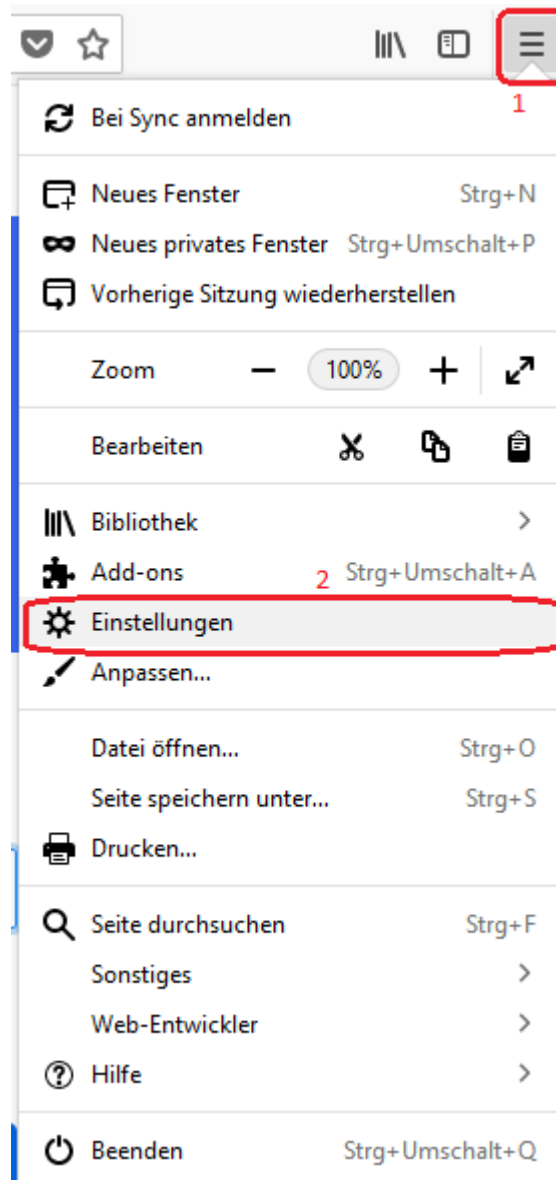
1

Bei Sync anmelden

Neues Fenster Strg+N
Neues privates Fenster Strg+Umschalt+P
Vorherige Sitzung wiederherstellen

Zoom − 100% +

Bearbeiten

Bibliothek >
Add-ons 2 Strg+Umschalt+A
Einstellungen
Anpassen...

Datei öffnen... Strg+O
Seite speichern unter... Strg+S
Drucken...

Seite durchsuchen Strg+F
Sonstiges >
Web-Entwickler >
Hilfe >

Beenden Strg+Umschalt+Q